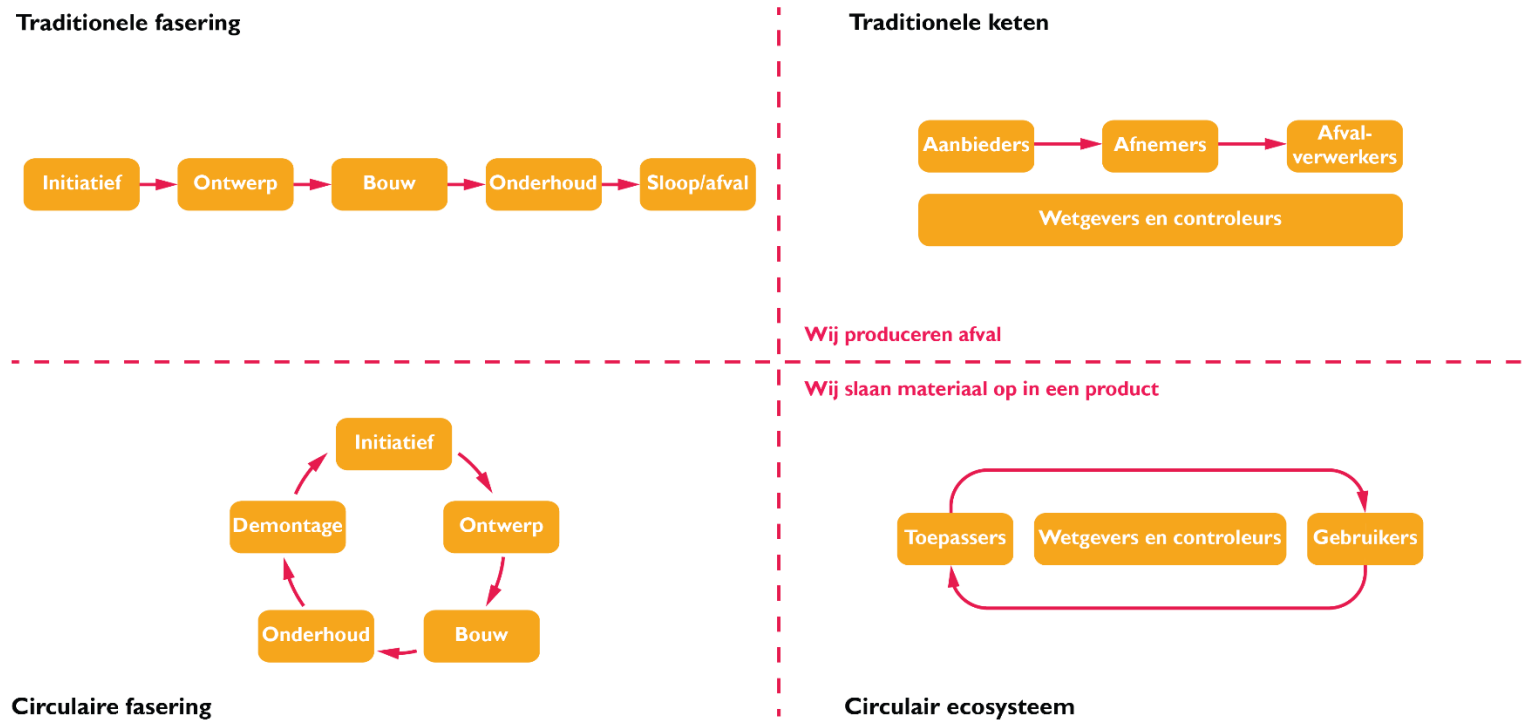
Traditionele fasering

Initiatief

Ontwerp

Bouw

Onderhoud

Sloop/afval

Traditionele keten

Aanbieders

Afnemers

Afvalverwerkers

Wetgevers en controleurs

Wij produceren afval

Wij slaan materiaal op in een product

Initiatief

Ontwerp

Bouw

Onderhoud

Demontage

Toepassers

Wetgevers en controleurs

Gebruikers

Circulaire fasering

Circulair ecosysteem